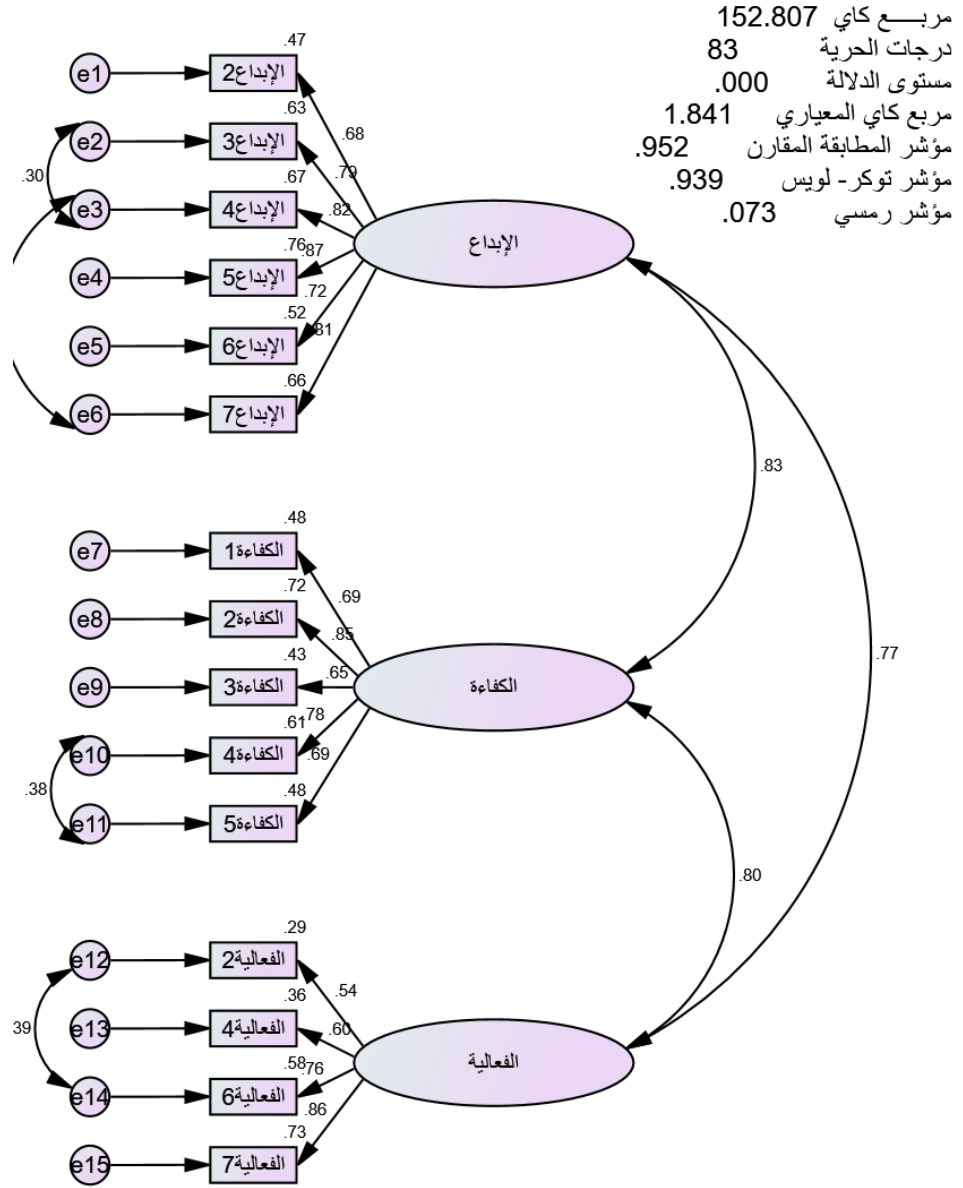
مربـــع كاي 152.807
درجات الحرية 83
مستوى الدلالة .000
مربع كاي المعياري 1.841
مؤشر المطابقة المقارن .952
مؤشر توكر- لويس .939
مؤشر رمسي .073

e1
e2
e3
e4
e5
e6
.30
.47
الإبداع2
.63
الإبداع3
.67
الإبداع4
.76
الإبداع5
.52
الإبداع6
.66
الإبداع7
.68
.79
.82
.87
.72
.81
الإبداع

.83
.77

e7
e8
e9
e10
e11
.38
.48
الكفاءة1
.72
الكفاءة2
.43
الكفاءة3
.61
الكفاءة4
.48
الكفاءة5
.69
.85
.65
.78
.69
الكفاءة

.80

e12
e13
e14
e15
39
.29
الفعالية2
.36
الفعالية4
.58
الفعالية6
.73
الفعالية7
.54
.60
.76
.86
الفعالية